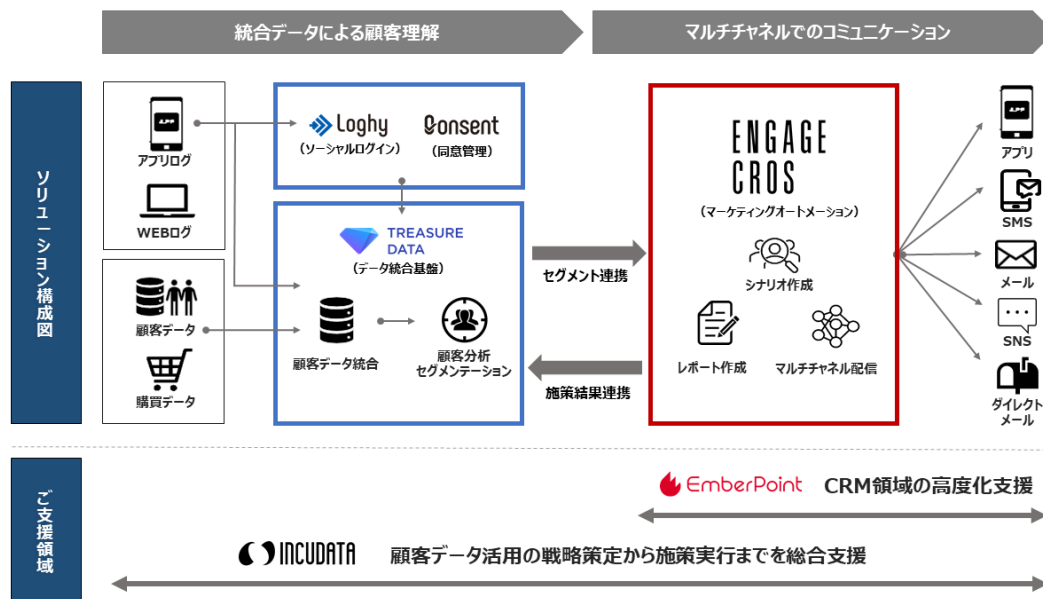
統合データによる顧客理解

マルチチャネルでのコミュニケーション

ソリューション構成図

アプリログ

WEBログ

顧客データ

購買データ

Loghy
(ソーシャルログイン)

Consent
(同意管理)

TREASURE DATA
(データ統合基盤)

顧客データ統合

顧客分析
セグメンテーション

セグメント連携

施策結果連携

ENGAGE CROS
(マーケティングオートメーション)

シナリオ作成

レポート作成

マルチチャネル配信

アプリ

SMS

メール

SNS

ダイレクトメール

ご支援領域

EmberPoint CRM領域の高度化支援

INCUDATA 顧客データ活用の戦略策定から施策実行までを総合支援